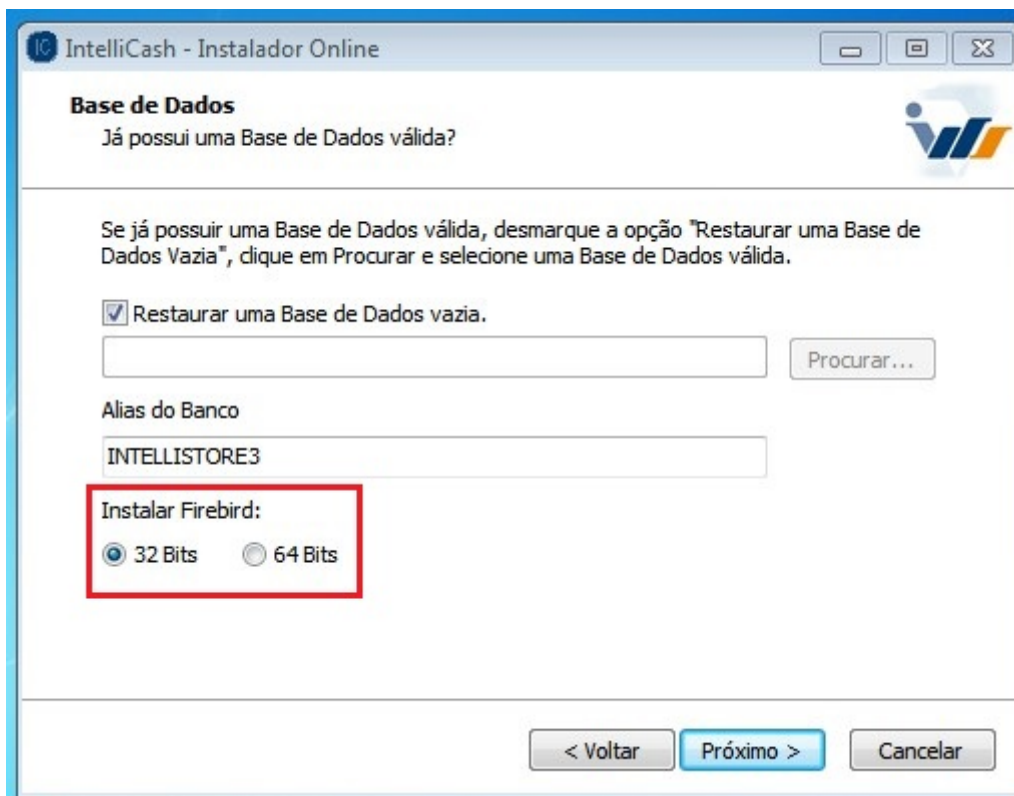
IC IntelliCash - Instalador Online

Base de Dados
Já possui uma Base de Dados válida?

Se já possuir uma Base de Dados válida, desmarque a opção "Restaurar uma Base de Dados Vazia", clique em Procurar e selecione uma Base de Dados válida.

Restaurar uma Base de Dados vazia.

Procurar...

Alias do Banco

INTELLISTORE3

Instalar Firebird:

32 Bits 64 Bits

< Voltar Próximo > Cancelar